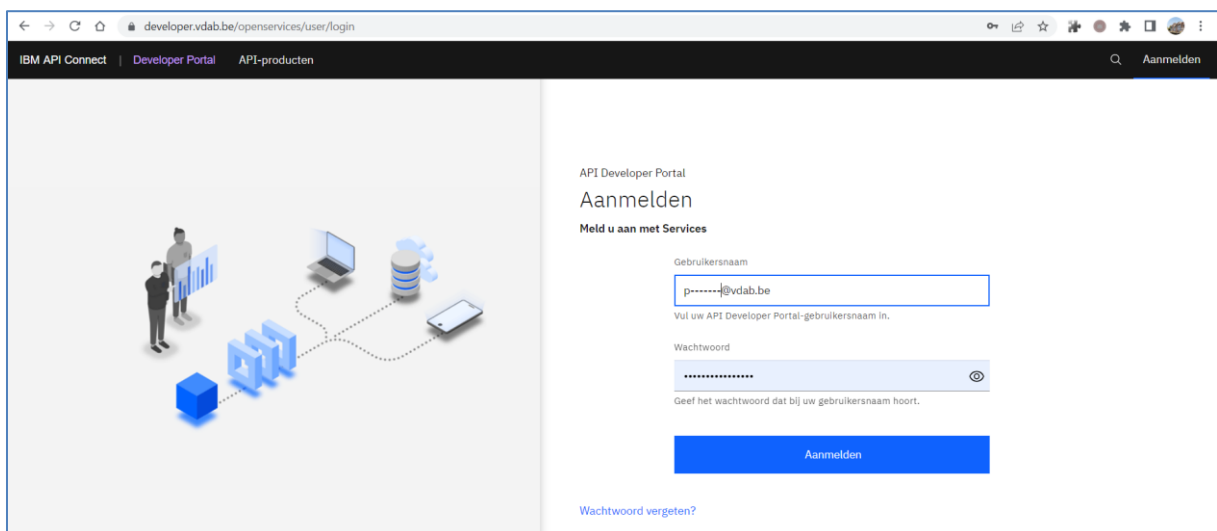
developer.vdab.be/openservices/user/login

IBM API Connect | Developer Portal API-producten

Aanmelden

API Developer Portal

Aanmelden

Meld u aan met Services

Gebruikersnaam

p-------@vdab.be

Vul uw API Developer Portal-gebruikersnaam in.

Wachtwoord

•••••••••••••••••

Geef het wachtwoord dat bij uw gebruikersnaam hoort.

Aanmelden

Wachtwoord vergeten?